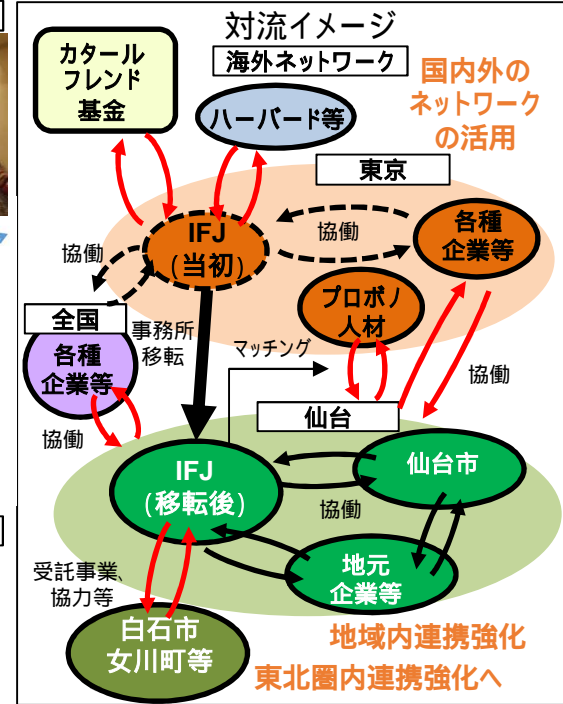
対流イメージ

海外ネットワーク

カタール
フレンド
基金

ハーバード等

国内外の
ネットワーク
の活用

東京

IFJ
（当初）

協働

各種
企業等

協働

プロボノ
人材

全国

各種
企業等

事務所
移転

マッチング

協働

協働

仙台

IFJ
（移転後）

仙台市

協働

地元
企業等

受託事業、
協力等

白石市
女川町等

地域内連携強化

東北圏内連携強化へ